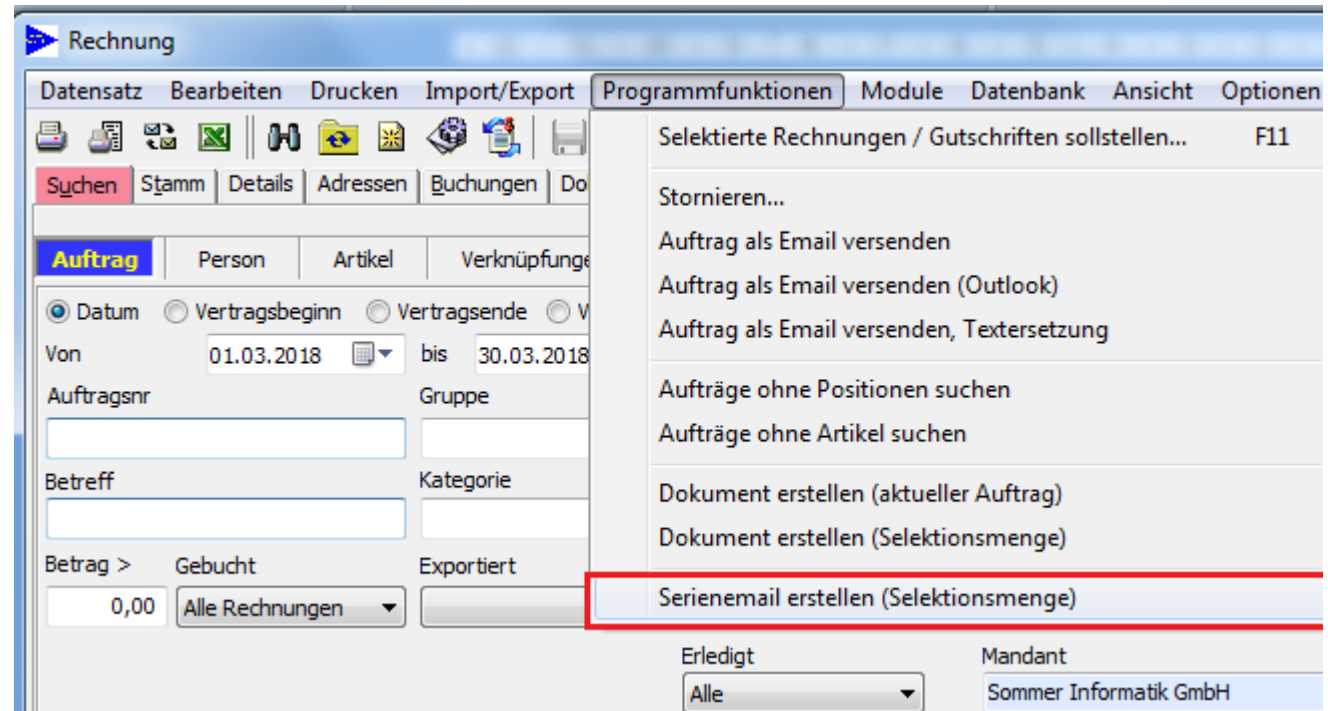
Rechnung

Datensatz Bearbeiten Drucken Import/Export Programmfunktionen Module Datenbank Ansicht Optionen

Suchen Stamm Details Adressen Buchungen Do

Auftrag Person Artikel Verknüpfunge

Datum Vertragsbeginn Vertragsende V

Von 01.03.2018 bis 30.03.2018

Auftragsnr Gruppe

Betreff Kategorie

Betrag > Gebucht Exportiert

0,00 Alle Rechnungen

Selektierte Rechnungen / Gutschriften sollstellen... F11

Stornieren...

Auftrag als Email versenden

Auftrag als Email versenden (Outlook)

Auftrag als Email versenden, Textersetzung

Aufträge ohne Positionen suchen

Aufträge ohne Artikel suchen

Dokument erstellen (aktueller Auftrag)

Dokument erstellen (Selektionsmenge)

Serienemail erstellen (Selektionsmenge)

Erledigt Mandant

Alle Sommer Informatik GmbH